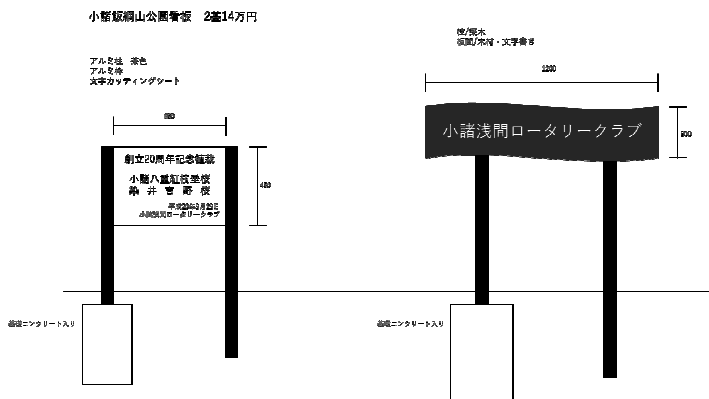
小諸飯綱山公園看板　2基14万円

アルミ柱　茶色
アルミ枠
文字カッティングシート

柱/焼木
板面/木材・文字書き

600

1200

創立20周年記念植栽

小諸八重紅枝垂桜
鈴井吉野桜

平成20年8月22日
小諸浅間ロータリークラブ

450

小諸浅間ロータリークラブ

500

基礎コンクリート入り

基礎コンクリート入り